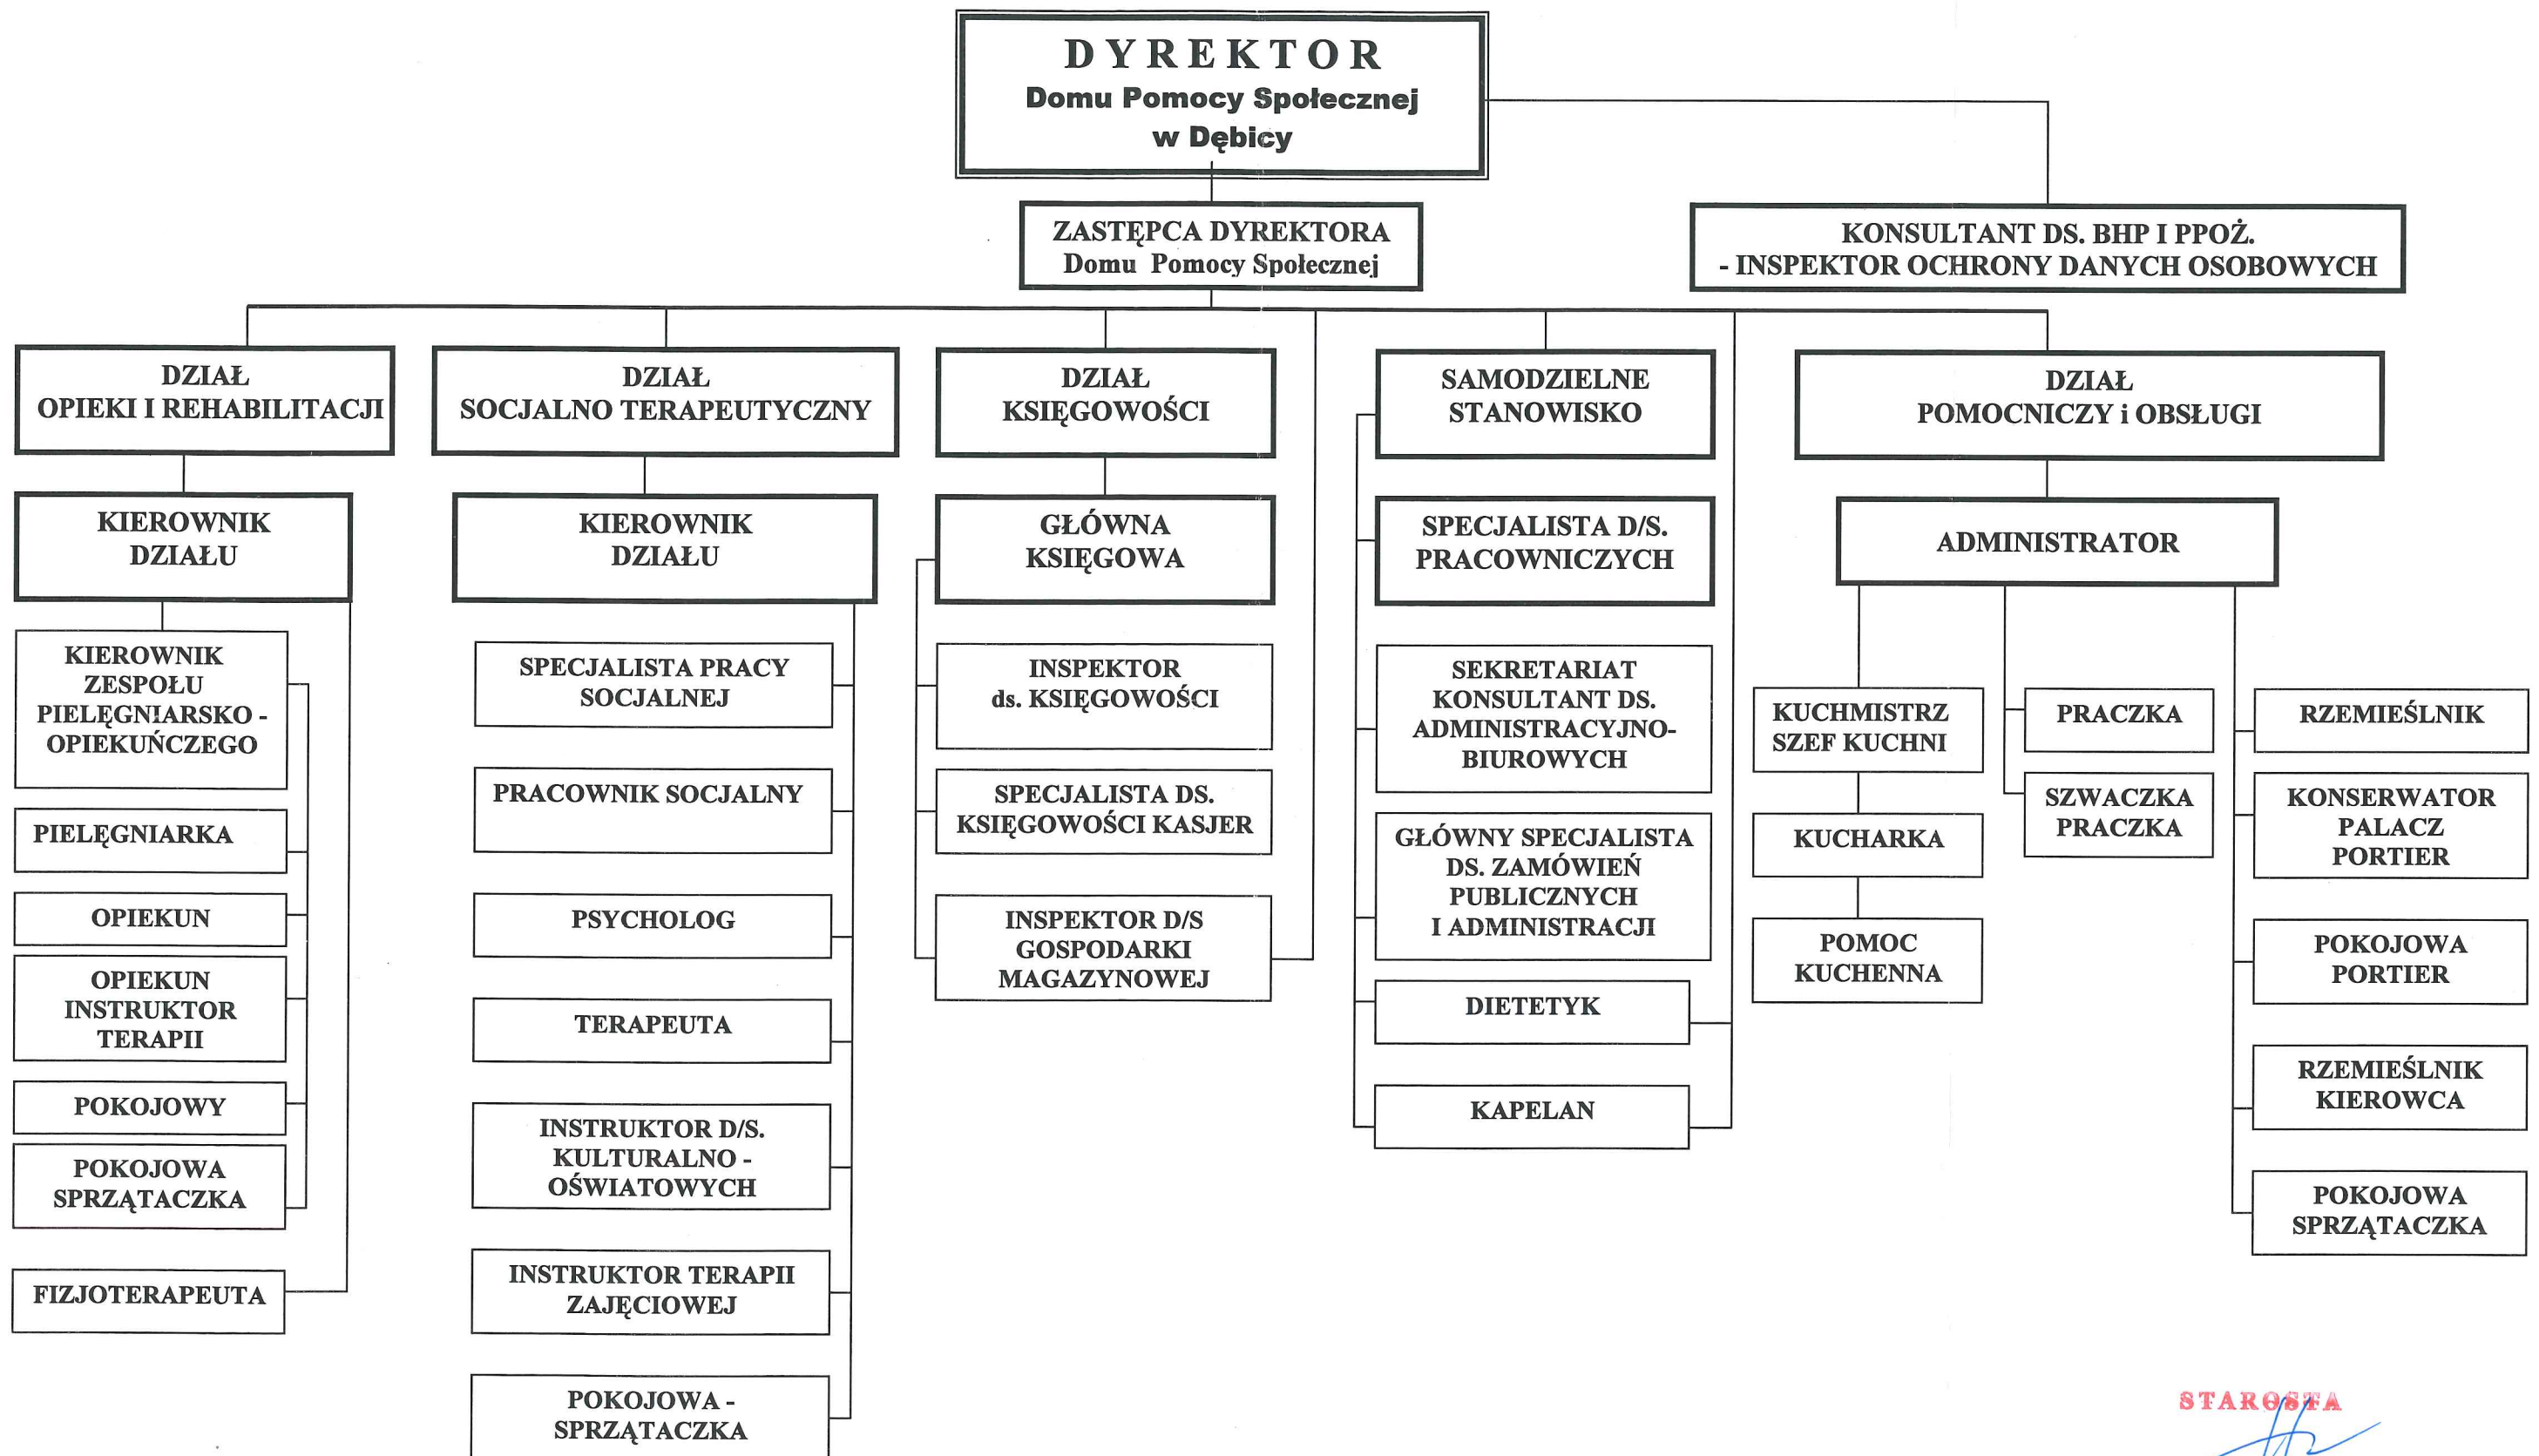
DYREKTOR
Domu Pomocy Społecznej
w Dębicy

ZASTĘPCA DYREKTORA
Domu Pomocy Społecznej

KONSULTANT DS. BHP I PPOŻ.
- INSPEKTOR OCHRONY DANYCH OSOBOWYCH

DZIAŁ
OPIEKI I REHABILITACJI

KIEROWNIK DZIAŁU

KIEROWNIK ZESPOŁU PIELĘGNIARSKO - OPIEKUŃCZEGO

PIELĘGNIARKA

OPIEKUN

OPIEKUN INSTRUKTOR TERAPII

POKOJOWY

POKOJOWA SPRZĄTACZKA

FIZJOTERAPEUTA

DZIAŁ
SOCJALNO TERAPEUTYCZNY

KIEROWNIK DZIAŁU

SPECJALISTA PRACY SOCJALNEJ

PRACOWNIK SOCJALNY

PSYCHOLOG

TERAPEUTA

INSTRUKTOR D/S. KULTURALNO - OŚWIATOWYCH

INSTRUKTOR TERAPII ZAJĘCIOWEJ

POKOJOWA - SPRZĄTACZKA

DZIAŁ
KSIĘGOWOŚCI

GŁÓWNA KSIĘGOWA

INSPEKTOR ds. KSIĘGOWOŚCI

SPECJALISTA DS. KSIĘGOWOŚCI KASJER

INSPEKTOR D/S GOSPODARKI MAGAZYNOWEJ

SAMODZIELNE STANOWISKO

SPECJALISTA D/S. PRACOWNICZYCH

SEKRETARIAT KONSULTANT DS. ADMINISTRACYJNO-BIUROWYCH

GŁÓWNY SPECJALISTA DS. ZAMÓWIEŃ PUBLICZNYCH I ADMINISTRACJI

DIETETYK

KAPELAN

DZIAŁ
POMOCNICZY i OBSŁUGI

ADMINISTRATOR

KUCHMISTRZ SZEF KUCHNI

KUCHARKA

POMOC KUCHENNA

PRACZKA

SZWACZKA PRACZKA

RZEMIEŚLNIK

KONSERWATOR PALACZ PORTIER

POKOJOWA PORTIER

RZEMIEŚLNIK KIEROWCA

POKOJOWA SPRZĄTACZKA

STAROSTA